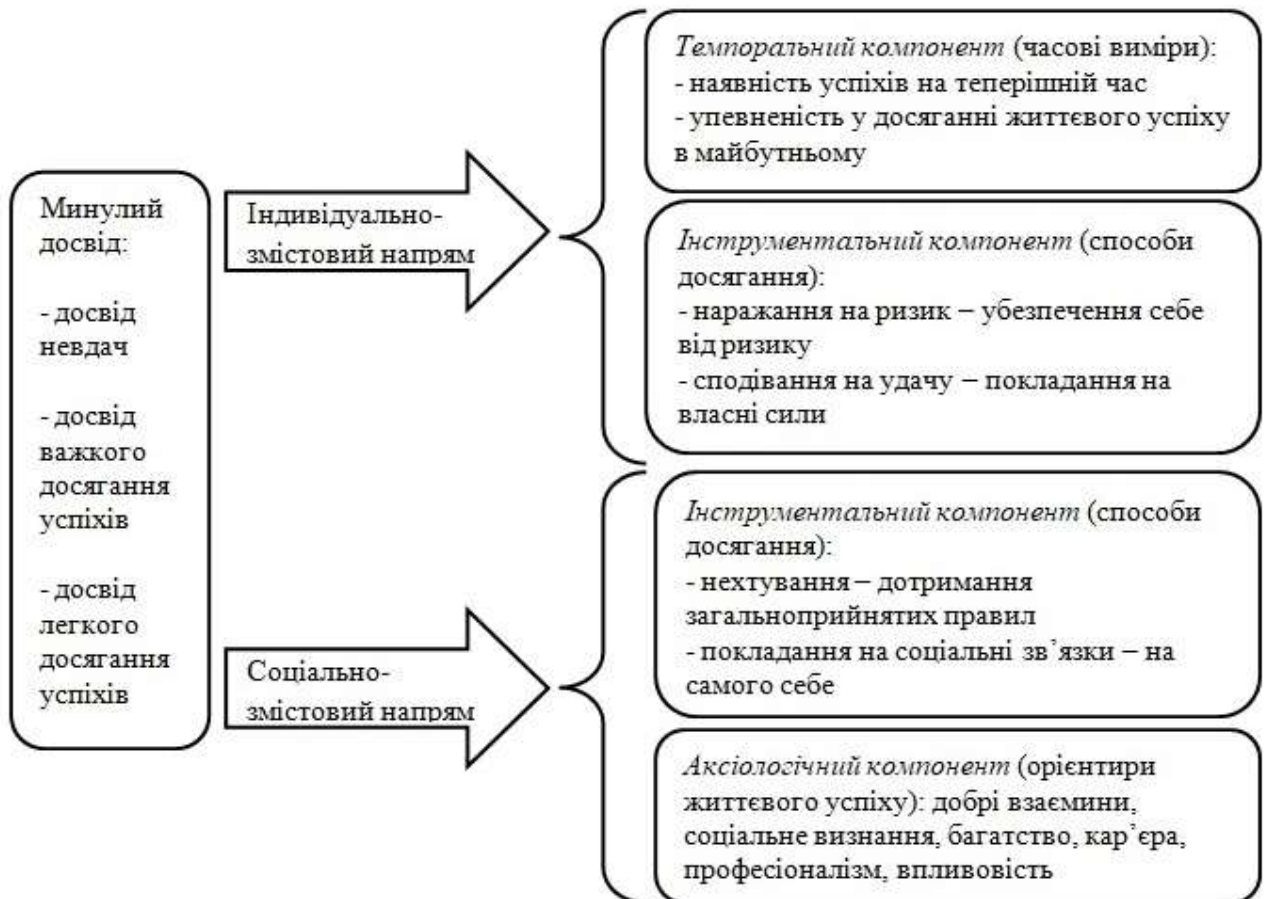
Минулий досвід:

- досвід невдач

- досвід важкого досягання успіхів

- досвід легкого досягання успіхів

Індивідуально-змістовий напрям

Соціально-змістовий напрям

*Темпоральний компонент* (часові виміри):
- наявність успіхів на теперішній час
- упевненість у досяганні життєвого успіху в майбутньому

*Інструментальний компонент* (способи досягання):
- наражання на ризик – убезпечення себе від ризику
- сподівання на удачу – покладання на власні сили

*Інструментальний компонент* (способи досягання):
- нехтування – дотримання загальноприйнятих правил
- покладання на соціальні зв'язки – на самого себе

*Аксіологічний компонент* (орієнтири життєвого успіху): добрі взаємини, соціальне визнання, багатство, кар'єра, професіоналізм, впливовість